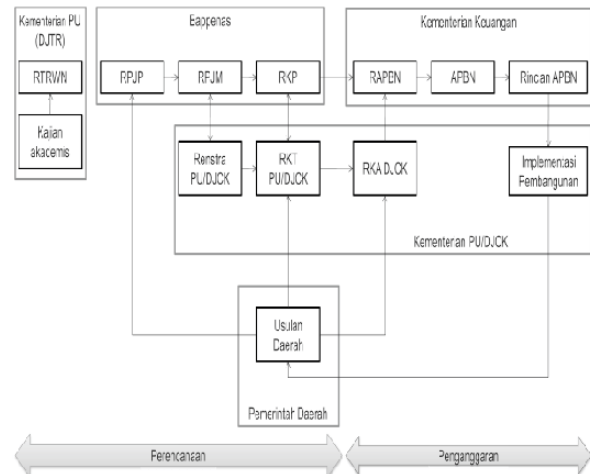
Kementerian PU (DJTR)

RTRWN

Kajian akademis

Bappenas

RPJP

RPJM

RKP

Kementerian Keuangan

RAPBN

APBN

Rincian APBN

Renstra PU/DJCK

RKT PU/DJCK

RKA DJCK

Implementasi Pembangunan

Kementerian PU/DJCK

Usulan Daerah

Pemerintah Daerah

Perencanaan

Penganggaran